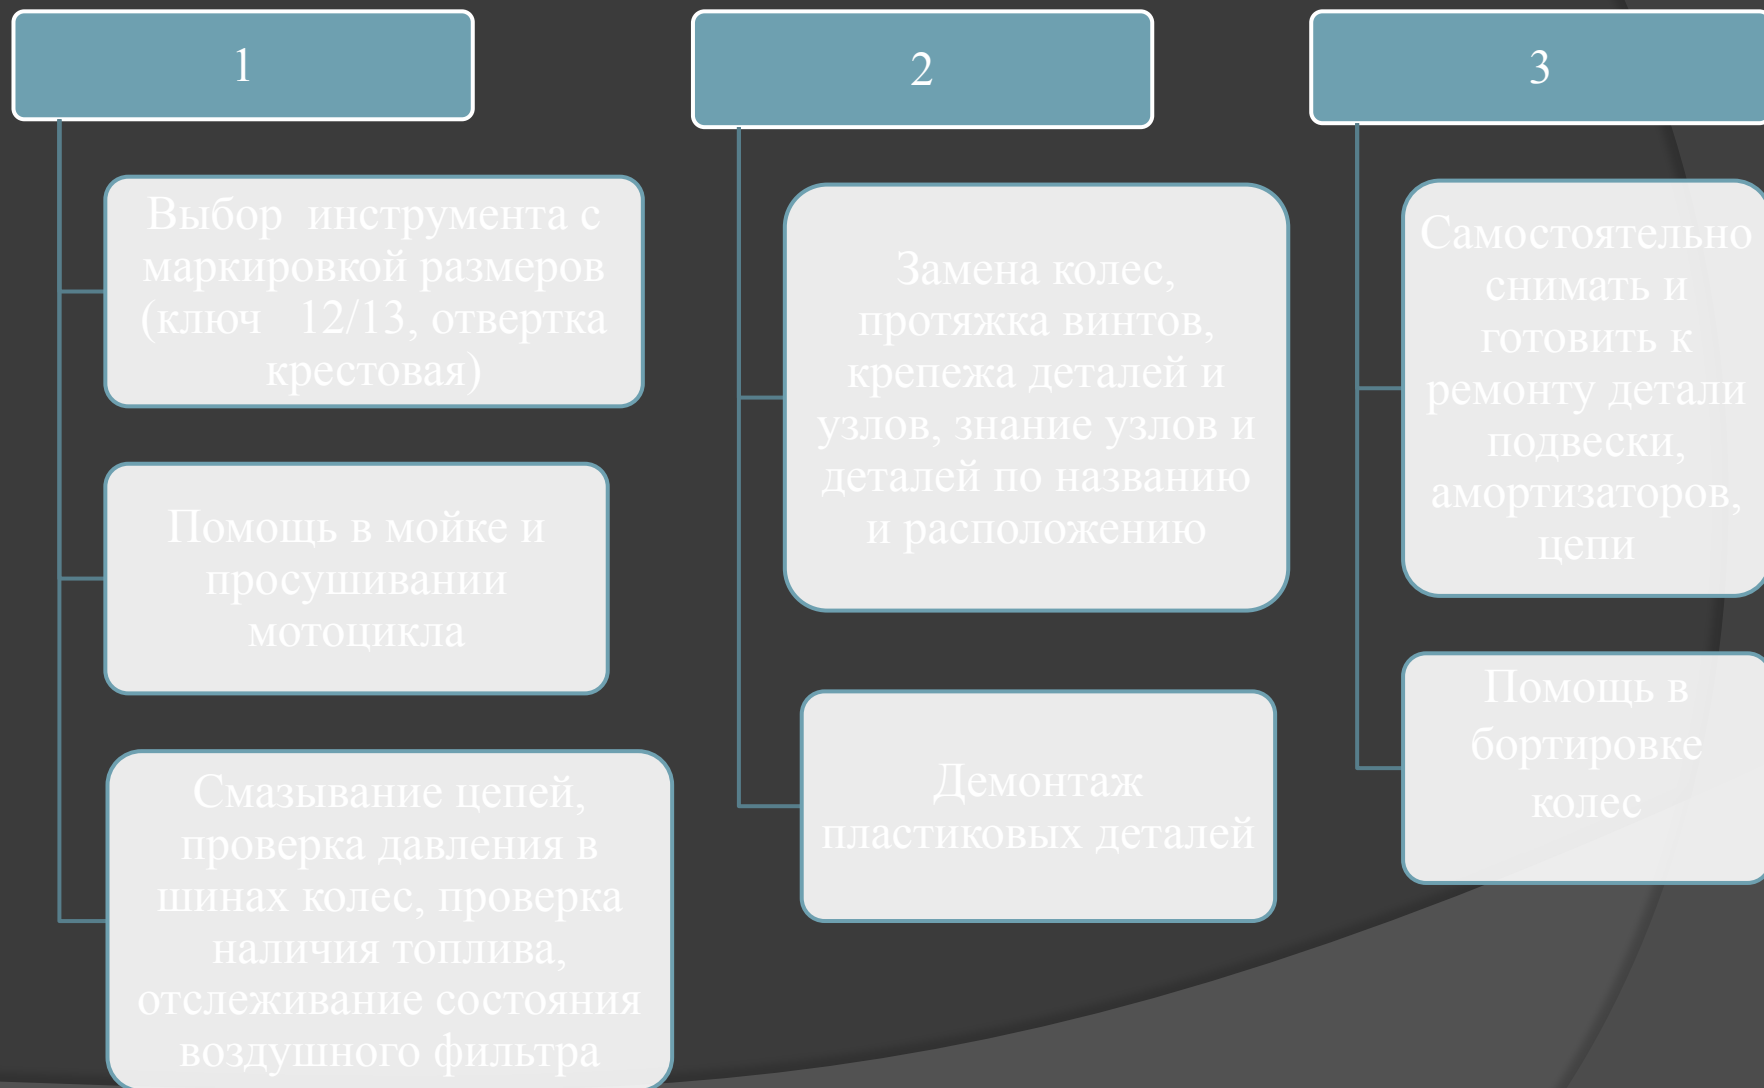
1

Выбор инструмента с маркировкой размеров (ключ 12/13, отвертка крестовая)

Помощь в мойке и просушивании мотоцикла

Смазывание цепей, проверка давления в шинах колес, проверка наличия топлива, отслеживание состояния воздушного фильтра

2

Замена колес, протяжка винтов, крепежа деталей и узлов, знание узлов и деталей по названию и расположению

Демонтаж пластиковых деталей

3

Самостоятельно снимать и готовить к ремонту детали подвески, амортизаторов, цепи

Помощь в бортировке колес